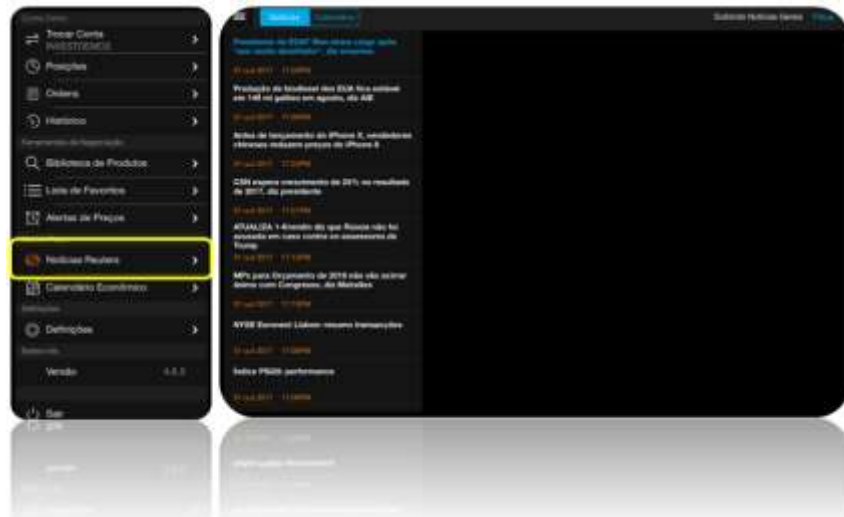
Conta Demo
Trocar Conta
INVESTIDORES
Posições
Ordens
Histórico
Ferramentas de Negociação
Biblioteca de Produtos
Lista de Favoritos
Alertas de Preços
Notícias Reuters
Calendário Económico
Definições
Definições
Referente
Versão 4.4.3
Sair

Notícias Calendário
Subscrever Notícias Gerais

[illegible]

Produção de biodiesel dos EUA fica estável em 148 mi galões em agosto, diz AIE
31 out 2017 11:58PM

Antes de lançamento do iPhone X, vendedores chineses reduzem preços do iPhone 8
31 out 2017 11:58PM

CSN espera crescimento de 20% no resultado de 2017, diz presidente
31 out 2017 11:57PM

ATUALIZA 1-Kremlin diz que Rússia não foi acusada em caso contra ex-assessores de Trump
31 out 2017 11:55PM

MPs para Orçamento de 2018 não vão sofrer atraso com Congresso, diz Meirelles
31 out 2017 11:55PM

NYSE Euronext Lisbon resumo transacções
31 out 2017 11:55PM

Índice PSI20 performance
31 out 2017 11:55PM